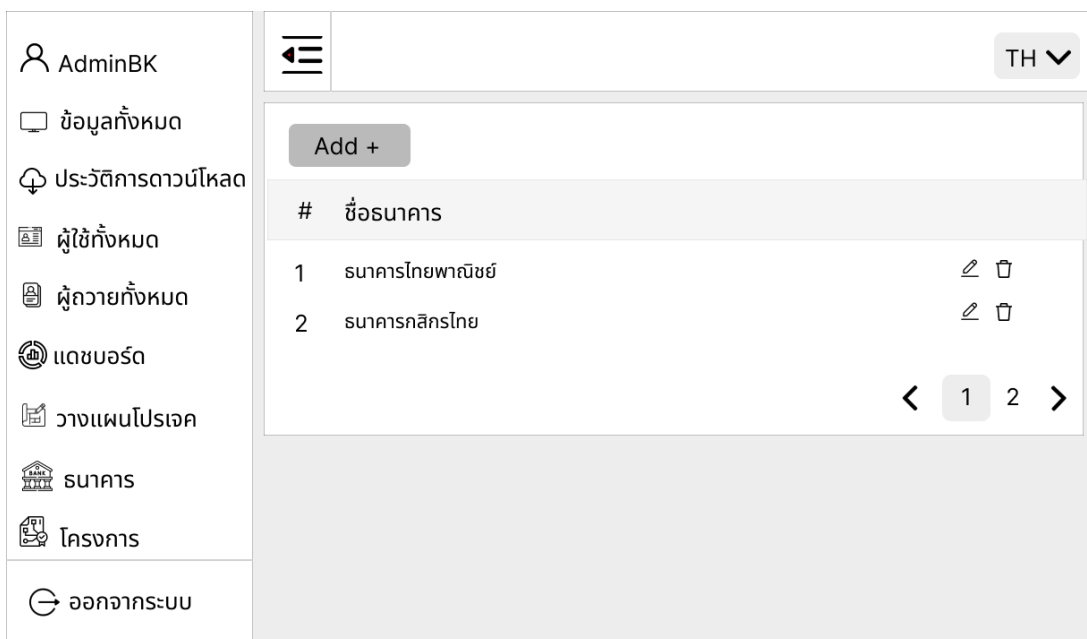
AdminBK

ข้อมูลทั้งหมด

ประวัติการดาวน์โหลด

ผู้ใช้ทั้งหมด

ผู้ถวายทั้งหมด

แดชบอร์ด

วางแผนโปรเจค

BANK

ธนาคาร

โครงการ

ออกจากระบบ

TH

Add +

| # | ชื่อธนาคาร |
|---|---|
| 1 | ธนาคารไทยพาณิชย์ |
| 2 | ธนาคารกสิกรไทย |

1 2